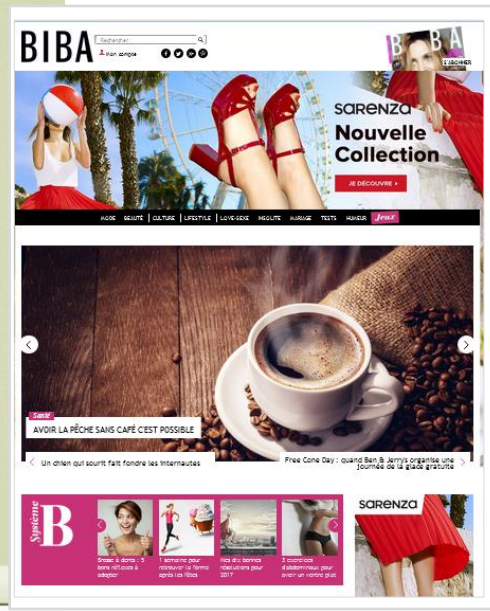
BIBA

Rechercher

Mon compte

BIBA

S'ABONNER

sarenza

Nouvelle Collection

JE DÉCOUVRE ▸

MODE | BEAUTÉ | CULTURE | LIFESTYLE | LOVE-SEXE | INSOLITE | MARIAGE | TESTS | HUMEUR | Jeux

Santé

AVOIR LA PÊCHE SANS CAFÉ C'EST POSSIBLE

Un chien qui sourit fait fondre les internautes

Free Cone Day : quand Ben & Jerry's organise une journée de la glace gratuite

Système B

Snacks à dorms : 5 bons réflexes à adopter

1 semaine pour retrouver la forme après les fêtes

Nos dix bonnes résolutions pour 2017

3 exercices d'abdominaux pour avoir un ventre plat

sarenza